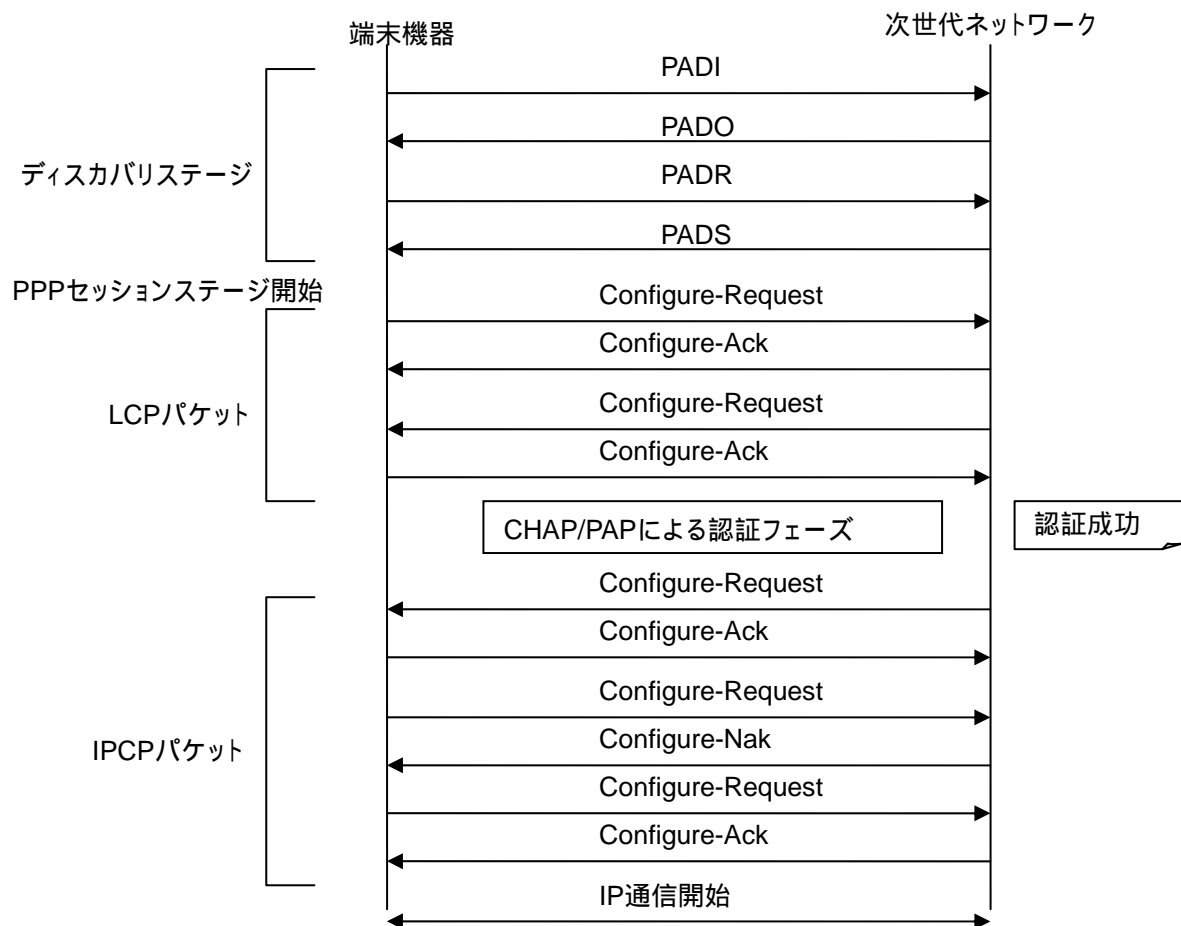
端末機器

次世代ネットワーク

ディスカバリステージ

PADI

PADO

PADR

PADS

PPPセッションステージ開始

Configure-Request

Configure-Ack

LCPパケット

Configure-Request

Configure-Ack

CHAP/PAPによる認証フェーズ

認証成功

Configure-Request

Configure-Ack

Configure-Request

IPCPパケット

Configure-Nak

Configure-Request

Configure-Ack

IP通信開始